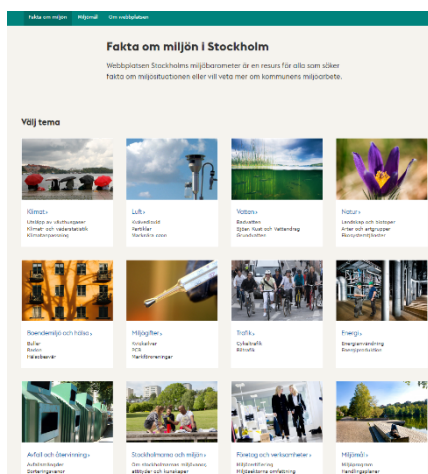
Fakta om miljön   Miljömål   Om webbplatsen

Fakta om miljön i Stockholm

Webbplatsen Stockholms miljöbarometer är en resurs för alla som söker fakta om miljösituationen eller vill veta mer om kommunens miljöarbete.

Välj tema

Klimat›
Utsläpp av växthusgaser
Klimat- och väderstatistik
Klimatanpassning

Luft›
Kvävedioxid
Partiklar
Marknära ozon

Vatten›
Badvatten
Sjöar, kust och vattendrag
Grundvatten

Natur›
Landskap och biotoper
Arter och artgrupper
Ekosystemtjänster

Boendemiljö och hälsa›
Buller
Radon
Hälsoskydd

Miljögifter›
Kvicksilver
PCB
Markföroreningar

Trafik›
Cykeltrafik
Biltrafik

Energi›
Energianvändning
Energiproduktion

Avfall och återvinning›
Avfallsmängder
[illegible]

Stockholmarna och miljön›
Om stockholmarnas miljövanor, attityder och kunskaper

Företag och verksamheter›
Miljöcertifiering
Miljöanpassade upphandling

Miljömål›
Miljöprogram
Handlingsplaner